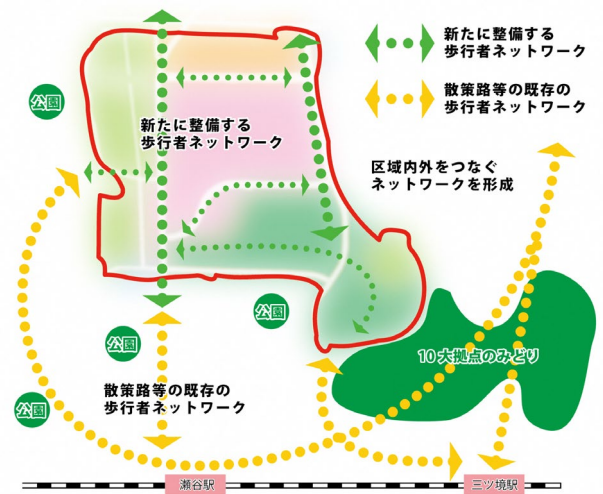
新たに整備する
歩行者ネットワーク

散策路等の既存の
歩行者ネットワーク

公園

新たに整備する
歩行者ネットワーク

区域内外をつなぐ
ネットワークを形成

公園

公園

10大拠点のみどり

散策路等の既存の
歩行者ネットワーク

公園

瀬谷駅

三ツ境駅